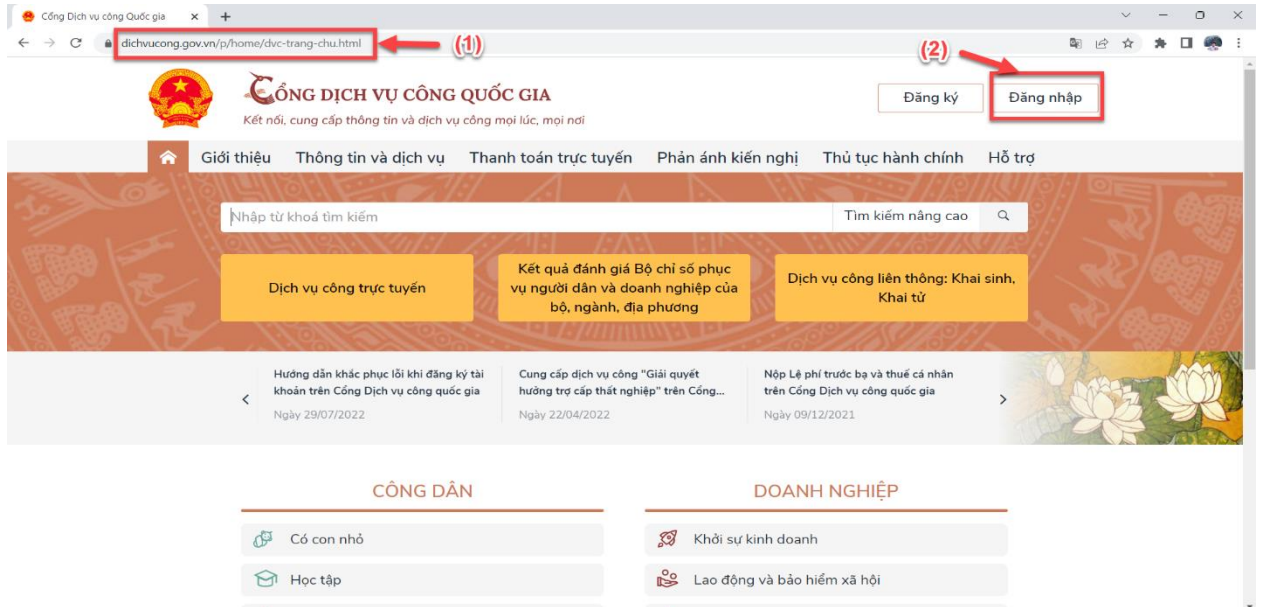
Cổng Dịch vụ công Quốc gia ×

dichvucong.gov.vn/p/home/dvc-trang-chu.html

(1)

(2)

CỔNG DỊCH VỤ CÔNG QUỐC GIA
Kết nối, cung cấp thông tin và dịch vụ công mọi lúc, mọi nơi

Đăng ký

Đăng nhập

Giới thiệu Thông tin và dịch vụ Thanh toán trực tuyến Phản ánh kiến nghị Thủ tục hành chính Hỗ trợ

Nhập từ khoá tìm kiếm

Tìm kiếm nâng cao

Dịch vụ công trực tuyến

Kết quả đánh giá Bộ chỉ số phục vụ người dân và doanh nghiệp của bộ, ngành, địa phương

Dịch vụ công liên thông: Khai sinh, Khai tử

Hướng dẫn khắc phục lỗi khi đăng ký tài khoản trên Cổng Dịch vụ công quốc gia
Ngày 29/07/2022

Cung cấp dịch vụ công "Giải quyết hưởng trợ cấp thất nghiệp" trên Cổng...
Ngày 22/04/2022

Nộp Lệ phí trước bạ và thuế cá nhân trên Cổng Dịch vụ công quốc gia
Ngày 09/12/2021

CÔNG DÂN

Có con nhỏ

Học tập

DOANH NGHIỆP

Khởi sự kinh doanh

Lao động và bảo hiểm xã hội